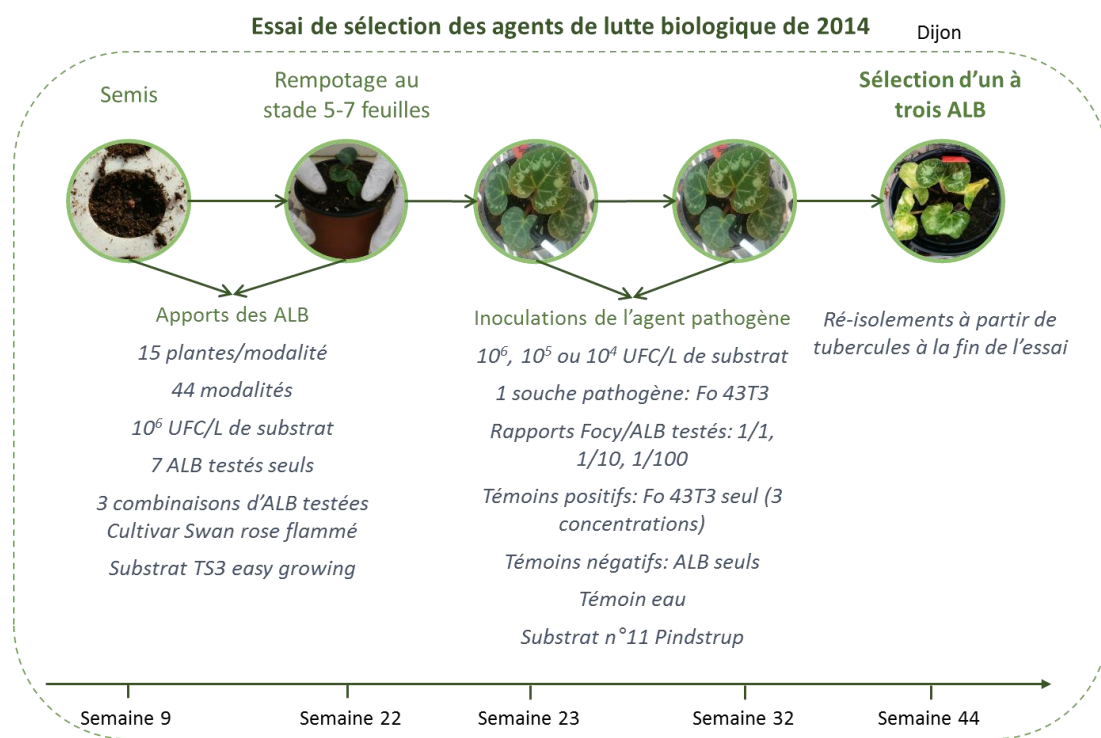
Essai de sélection des agents de lutte biologique de 2014

Dijon

Semis

Rempotage au stade 5-7 feuilles

Sélection d'un à trois ALB

Apports des ALB

15 plantes/modalité

44 modalités

$10^6$ UFC/L de substrat

7 ALB testés seuls

3 combinaisons d'ALB testées

Cultivar Swan rose flammé

Substrat TS3 easy growing

Inoculations de l'agent pathogène

$10^6$, $10^5$ ou $10^4$ UFC/L de substrat

1 souche pathogène: Fo 43T3

Rapports Focy/ALB testés: 1/1, 1/10, 1/100

Témoins positifs: Fo 43T3 seul (3 concentrations)

Témoins négatifs: ALB seuls

Témoin eau

Substrat n°11 Pindstrup

Ré-isolements à partir de tubercules à la fin de l'essai

Semaine 9

Semaine 22

Semaine 23

Semaine 32

Semaine 44